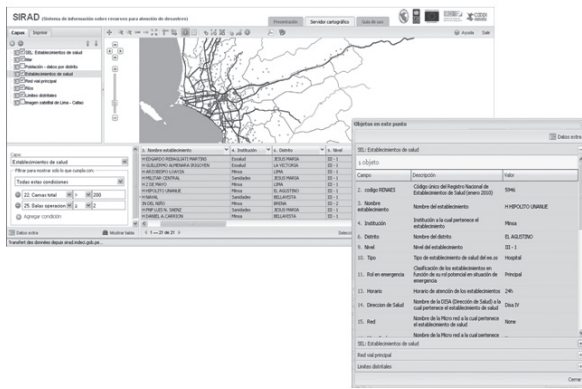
SIRAD (Sistema de información sobre recursos para atención de desastres)

Presentación | Servidor cartográfico | Guía de uso

Ayuda | Salir

Capas | Imprimir

SEL: Establecimientos de salud
Población - rímica por distrito
Establecimientos de salud
Red vial principal
Ríos
Límites distritales
Imagen satelital de Lima - Callao

Capa:
Establecimientos de salud
Filtrar para mostrar sólo lo que cumple con:
Todas estas condiciones
22. Camas total | > | 200
25. Salas operacion | > | 2
Agregar condición

Datos extra | Mostrar tabla | 1 - 20 de 21

| 3. Nombre establecimiento | 4. Institución | 6. Distrito | 9. Nivel |
|---|---|---|---|
| H EDGARDO REBAGLIATI MARTINS | EsSalud | JESUS MARIA | III - 1 |
| H GUILLERMO ALMENARA IRIGOYEN | EsSalud | LA VICTORIA | III - 1 |
| H ARZOBISPO LOAYZA | Minsa | LIMA | III - 1 |
| H MILITAR CENTRAL | Sanidades | JESUS MARIA | III - 1 |
| H 2 DE MAYO | Minsa | LIMA | III - 1 |
| H HIPOLITO UNANUE | Minsa | EL AGUSTINO | III - 1 |
| H MARIA | Sanidades | BELLAVISTA | III - 1 |
| IN DEL NIÑO | Minsa | BREÑA | III - 2 |
| H FAP LUIS N. SAENZ | Sanidades | JESUS MARIA | III - 1 |
| H DANIEL A CARRION | Minsa | BELLAVISTA | III - 1 |

Transferir desde depas sirad.indeci.gob.pe...

Objetos en este punto

Datos extra

SEL: Establecimientos de salud

1 objeto

| Campo | Descripción | Valor |
|---|---|---|
| 2. código RENAES | Código único del Registro Nacional de Establecimientos de Salud (enero 2010) | 5946 |
| 3. Nombre establecimiento | Nombre del establecimiento | H HIPOLITO UNANUE |
| 4. Institución | Institución a la cual pertenece el establecimiento | Minsa |
| 6. Distrito | Nombre del distrito | EL AGUSTINO |
| 9. Nivel | Nivel del establecimiento | III - 1 |
| 10. Tipo | Tipo de establecimiento de salud del sector | Hospital |
| 11. Rol en emergencia | Clasificación de los establecimientos en función de su rol potencial en situación de emergencia | Principal |
| 13. Horario | Horario de atención de los establecimientos | 24h |
| 14. Dirección de Salud | Nombre de la DISA (Dirección de Salud) a la cual pertenece el establecimiento de salud | Disa IV |
| 15. Red | Nombre de la Micro red a la cual pertenece el establecimiento de salud | None |
| | Nombre de la Micro red a la cual pertenece | |

SEL: Establecimientos de salud
Red vial principal
Límites distritales

Cerrar